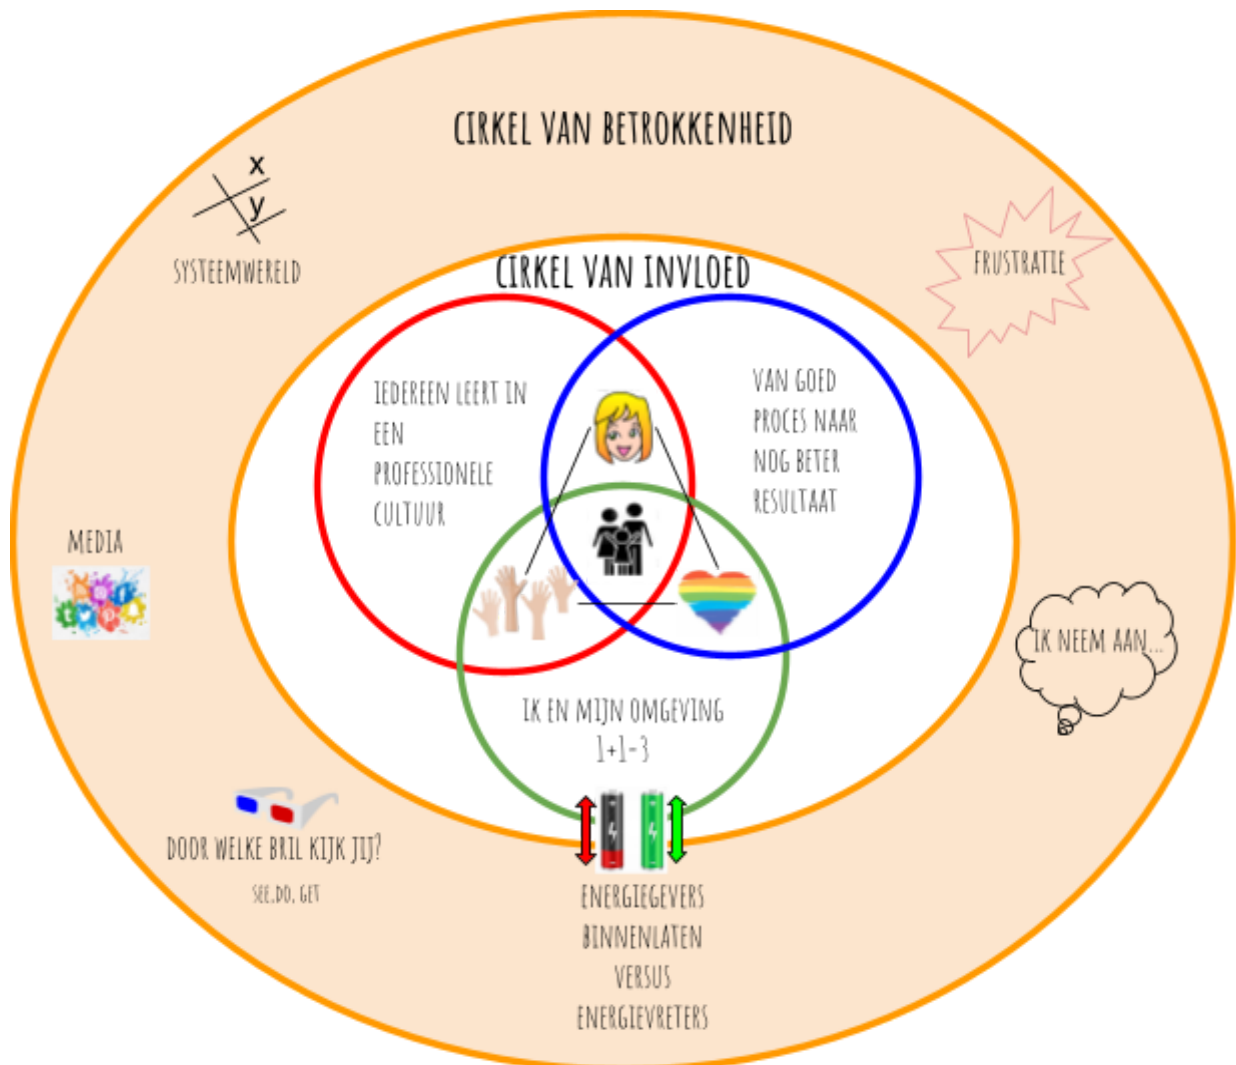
CIRKEL VAN BETROKKENHEID

x
y
SYSTEEMWERELD

FRUSTRATIE

CIRKEL VAN INVLOED

IEDEREEN LEERT IN EEN PROFESSIONELE CULTUUR

VAN GOED PROCES NAAR NOG BETER RESULTAAT

MEDIA

IK NEEM AAN...

IK EN MIJN OMGEVING
1+1=3

DOOR WELKE BRIL KIJK JIJ?
SEE, DO, GET

ENERGIEGEVERS BINNENLATEN VERSUS ENERGIEVRETERS